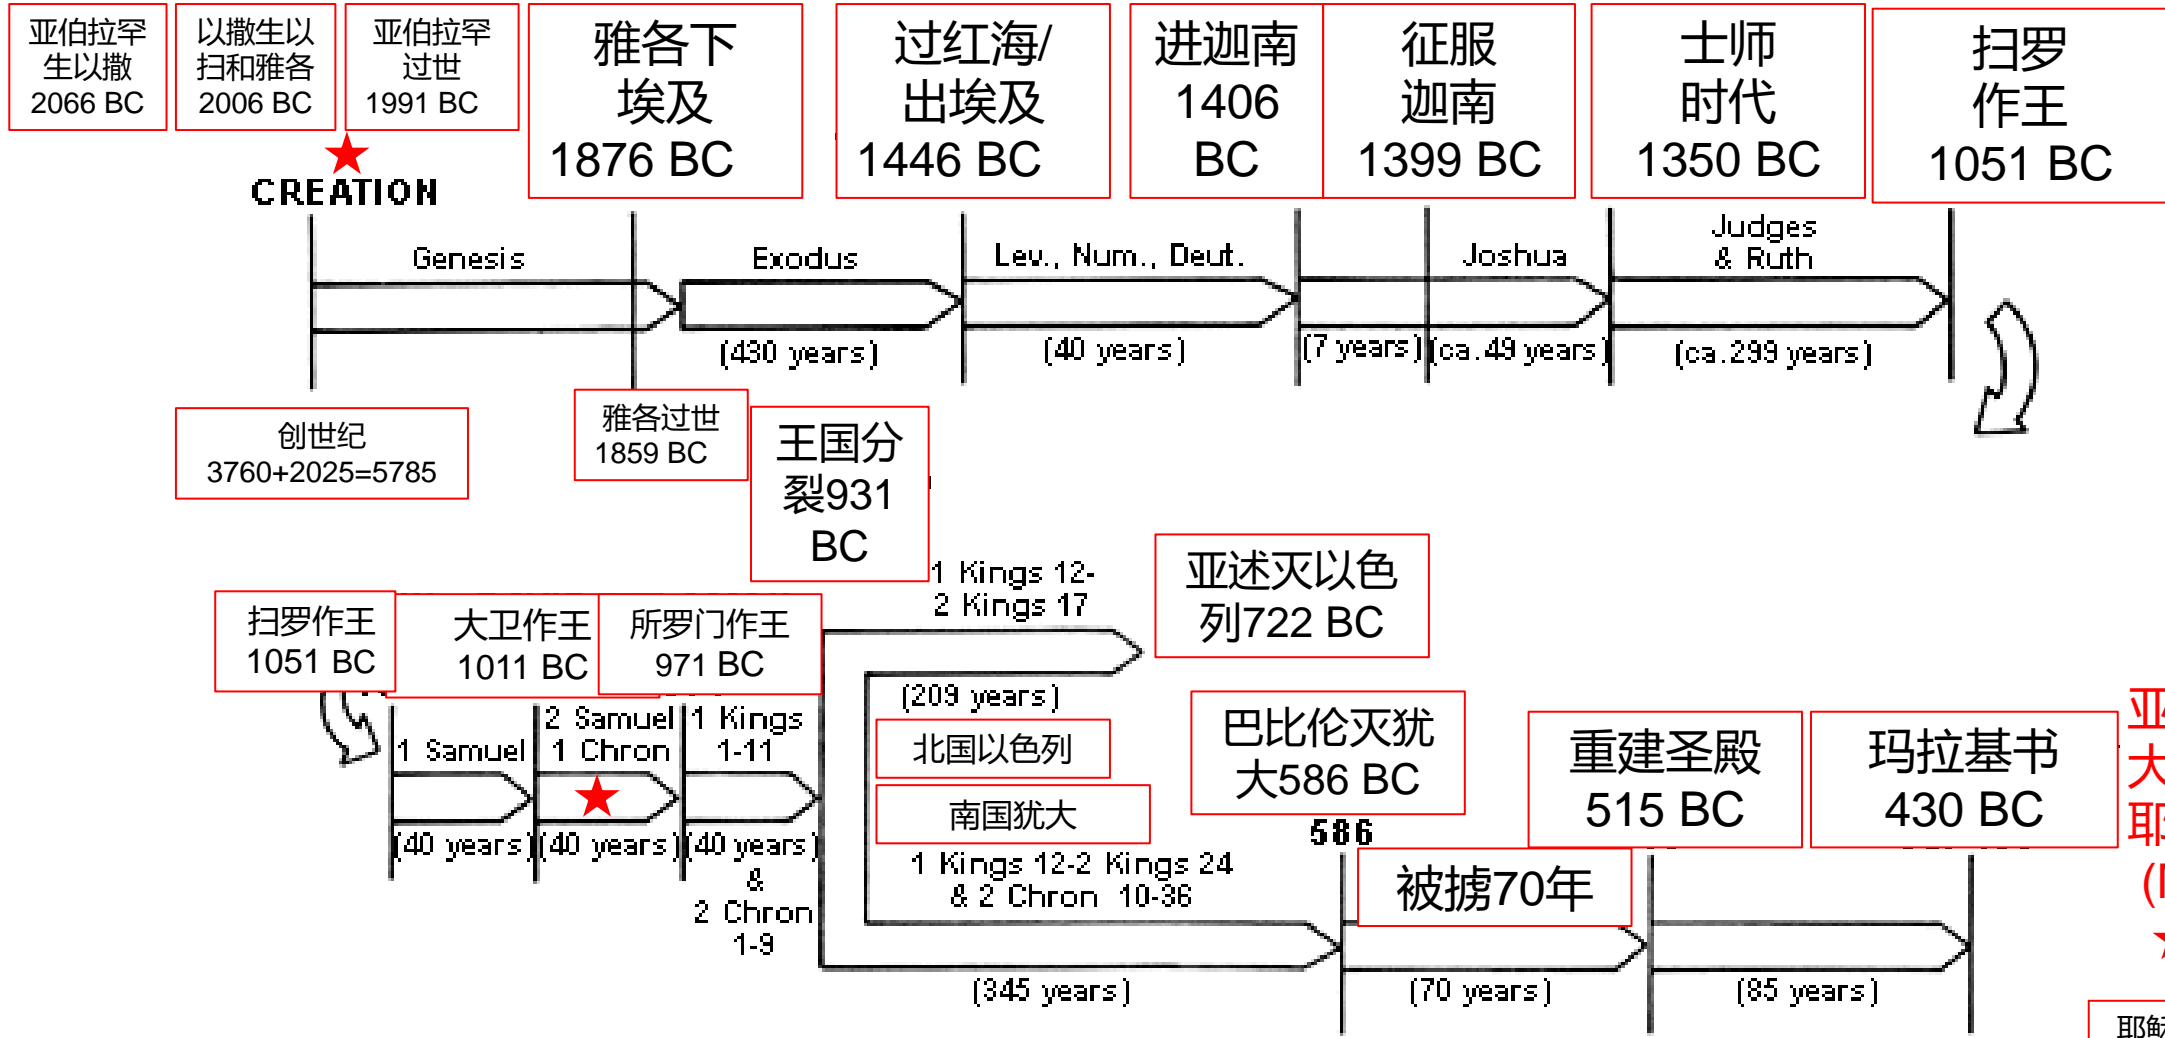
亚伯拉罕生以撒 2066 BC

以撒生以扫和雅各 2006 BC

亚伯拉罕过世 1991 BC

雅各下埃及 1876 BC

过红海/出埃及 1446 BC

进迦南 1406 BC

征服迦南 1399 BC

士师时代 1350 BC

扫罗作王 1051 BC

CREATION

Genesis

Exodus

(430 years)

Lev., Num., Deut.

(40 years)

(7 years)

Joshua

(ca. 49 years)

Judges & Ruth

(ca. 299 years)

创世纪 3760+2025=5785

雅各过世 1859 BC

王国分裂931 BC

1 Kings 12- 2 Kings 17

亚述灭以色列722 BC

扫罗作王 1051 BC

大卫作王 1011 BC

所罗门作王 971 BC

(209 years)

1 Samuel

2 Samuel 1 Chron

1 Kings 1-11

北国以色列

巴比伦灭犹大586 BC

重建圣殿 515 BC

玛拉基书 430 BC

南国犹大

(40 years)

(40 years)

(40 years) & 2 Chron 1-9

586

1 Kings 12-2 Kings 24 & 2 Chron 10-36

被掳70年

(345 years)

(70 years)

(85 years)

亚 大 耶 ([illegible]

耶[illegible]